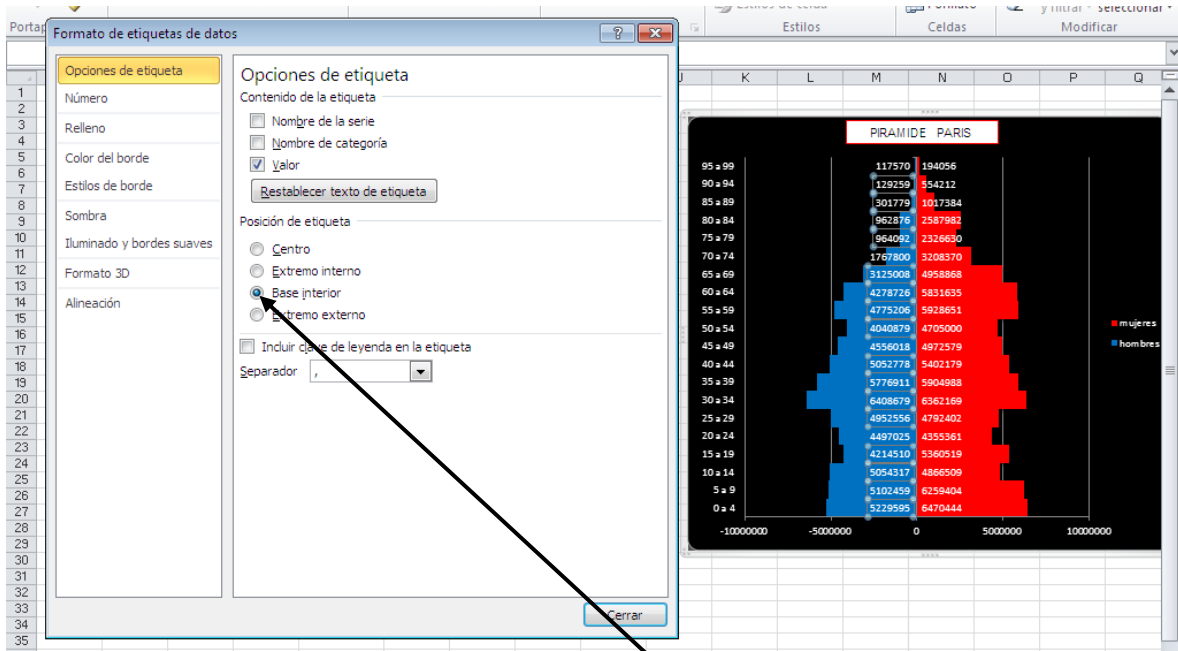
Portap

Estilos de celda | Formato | y filtrar | seleccionar
Estilos | Celdas | Modificar

Formato de etiquetas de datos

Opciones de etiqueta
Número
Relleno
Color del borde
Estilos de borde
Sombra
Iluminado y bordes suaves
Formato 3D
Alineación

Opciones de etiqueta
Contenido de la etiqueta
Nombre de la serie
Nombre de categoría
Valor
Restablecer texto de etiqueta
Posición de etiqueta
Centro
Extremo interno
Base interior
Extremo externo
Incluir clave de leyenda en la etiqueta
Separador ,

Cerrar

J K L M N O P Q

PIRAMIDE PARIS

95 a 99 117570 194056
90 a 94 129259 554212
85 a 89 301779 1017384
80 a 84 962876 2587982
75 a 79 964092 2326630
70 a 74 1767800 3208370
65 a 69 3125008 4958868
60 a 64 4278726 5831635
55 a 59 4775206 5928651
50 a 54 4040879 4705000
45 a 49 4556018 4972579
40 a 44 5052778 5402179
35 a 39 5776911 5904988
30 a 34 6408679 6362169
25 a 29 4952556 4792402
20 a 24 4497025 4355361
15 a 19 4214510 5360519
10 a 14 5054317 4866509
5 a 9 5102459 6259404
0 a 4 5229595 6470444

-10000000 -5000000 0 5000000 10000000

mujeres
hombres

1 2 3 4 5 6 7 8 9 10 11 12 13 14 15 16 17 18 19 20 21 22 23 24 25 26 27 28 29 30 31 32 33 34 35